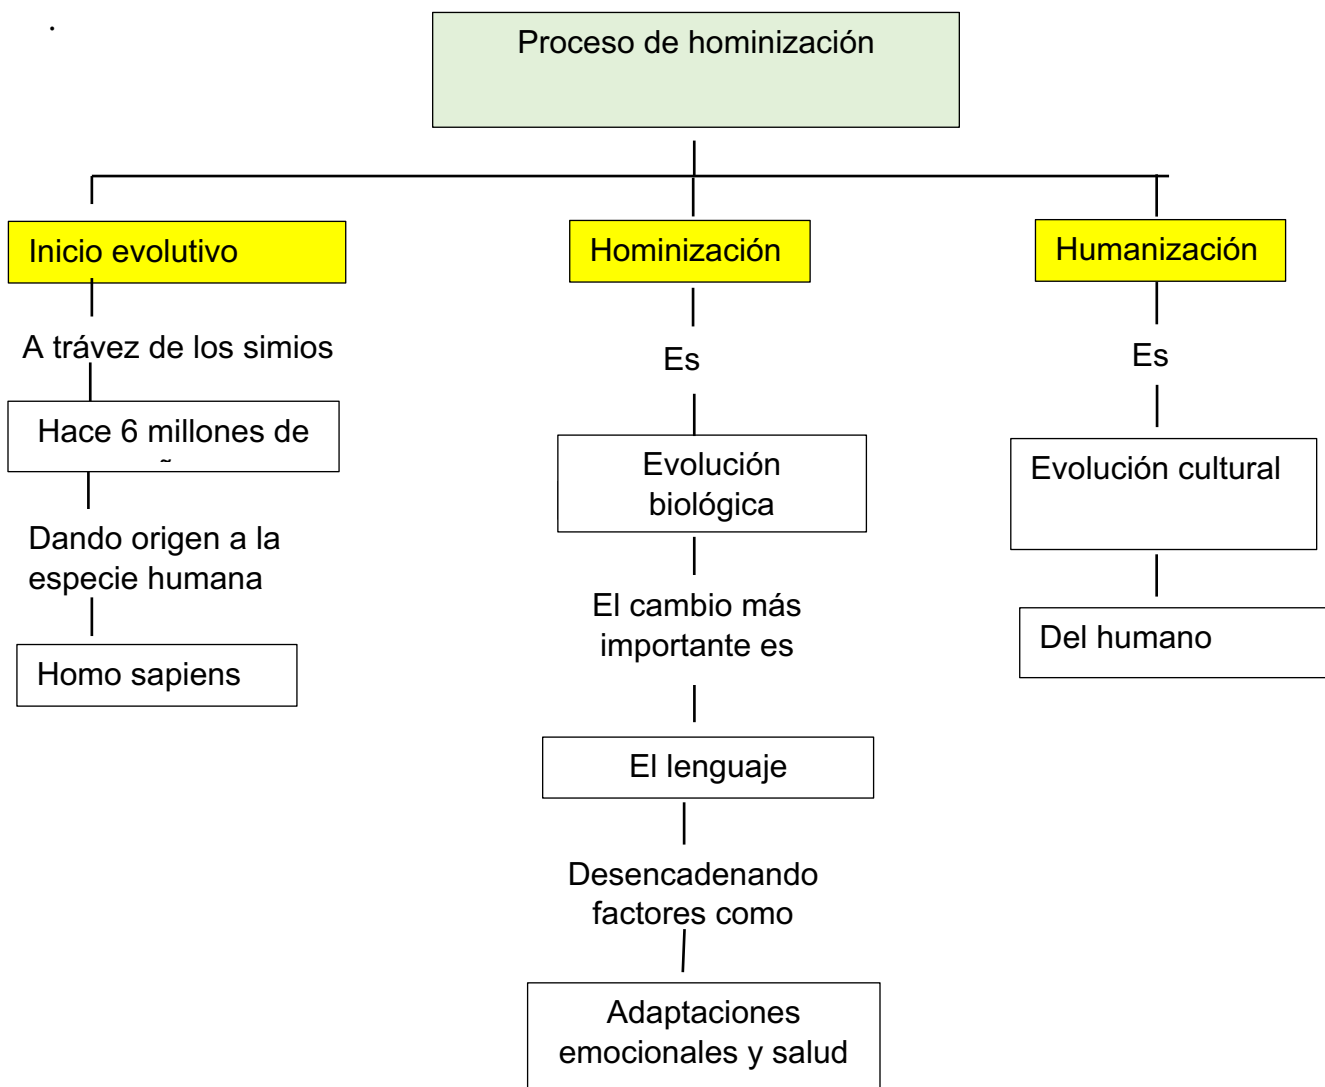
.

Proceso de hominización

Inicio evolutivo

A trávez de los simios

Hace 6 millones de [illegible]

Dando origen a la especie humana

Homo sapiens

Hominización

Es

Evolución biológica

El cambio más importante es

El lenguaje

Desencadenando factores como

Adaptaciones emocionales y salud

Humanización

Es

Evolución cultural

Del humano